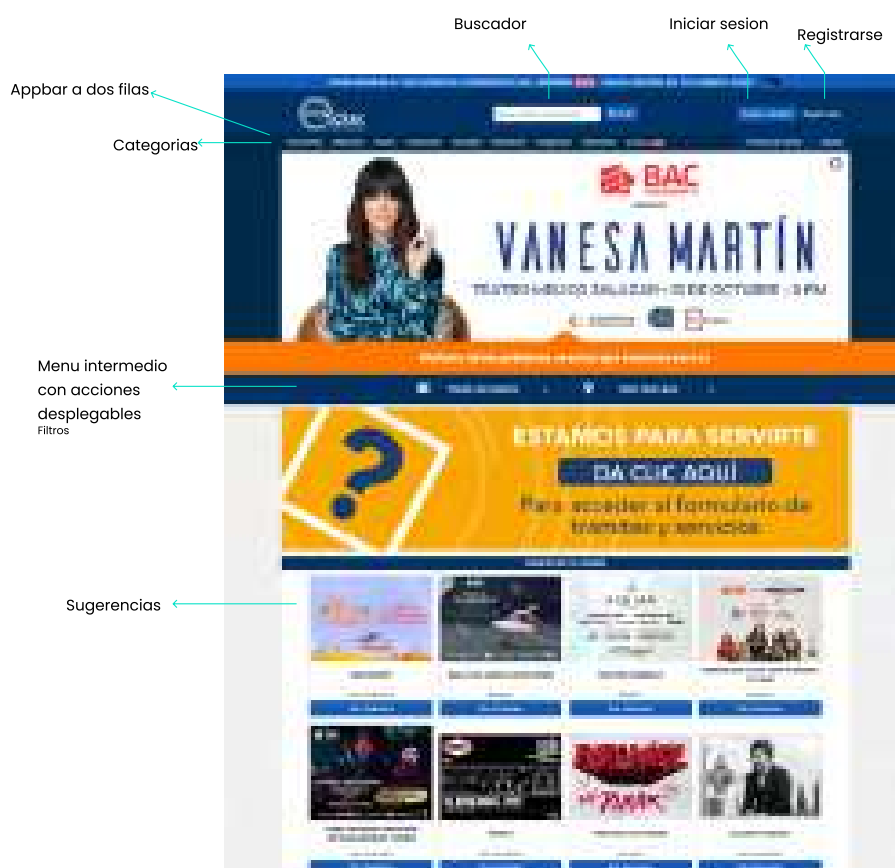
Buscador

Iniciar sesion

Registrarse

Appbar a dos filas

Categorias

BAC

VANESA MARTÍN

Menu intermedio con acciones desplegables
Filtros

ESTAMOS PARA SERVIRTE

DA CLIC AQUÍ

Para acceder al formulario de trámites y servicios

Sugerencias